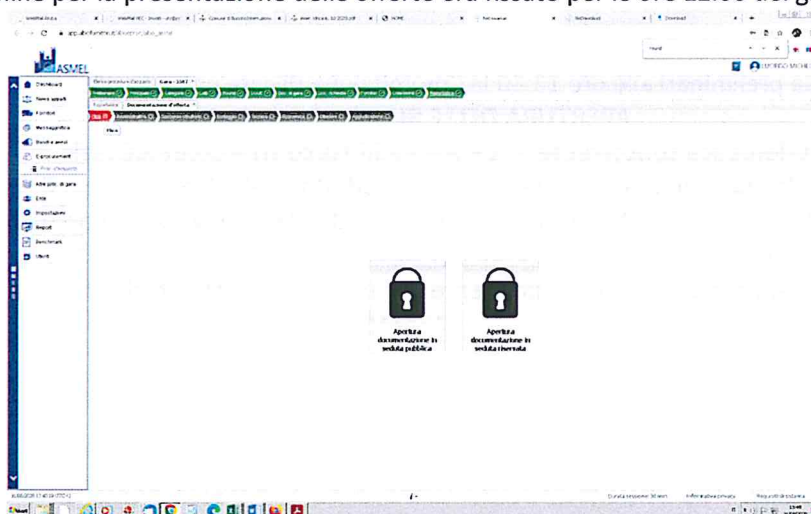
mine per la presentazione delle offerte era fissato per le ore 12:00 del gi

ASMEL

Dashboard
Sono appalti
Fornitori
Messaggistica
Bandi e avvisi
Elenco operatori
Albo prof. di gara
Ente
Impostazioni
Report
Benchmark
Utenti

Apertura documentazione in seduta pubblica

Apertura documentazione in seduta riservata